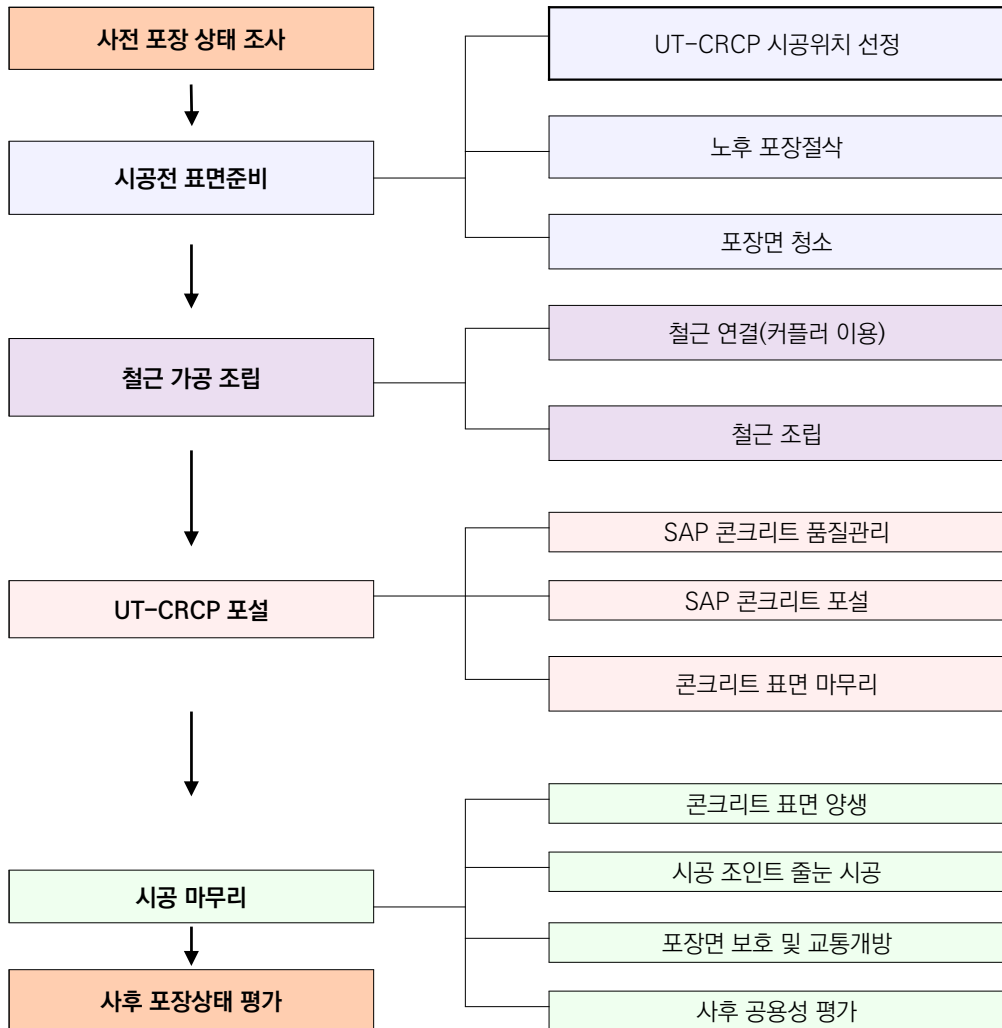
사전 포장 상태 조사

시공전 표면준비

UT-CRCP 시공위치 선정

노후 포장절삭

포장면 청소

철근 가공 조립

철근 연결(커플러 이용)

철근 조립

UT-CRCP 포설

SAP 콘크리트 품질관리

SAP 콘크리트 포설

콘크리트 표면 마무리

시공 마무리

콘크리트 표면 양생

시공 조인트 줄눈 시공

포장면 보호 및 교통개방

사후 공용성 평가

사후 포장상태 평가